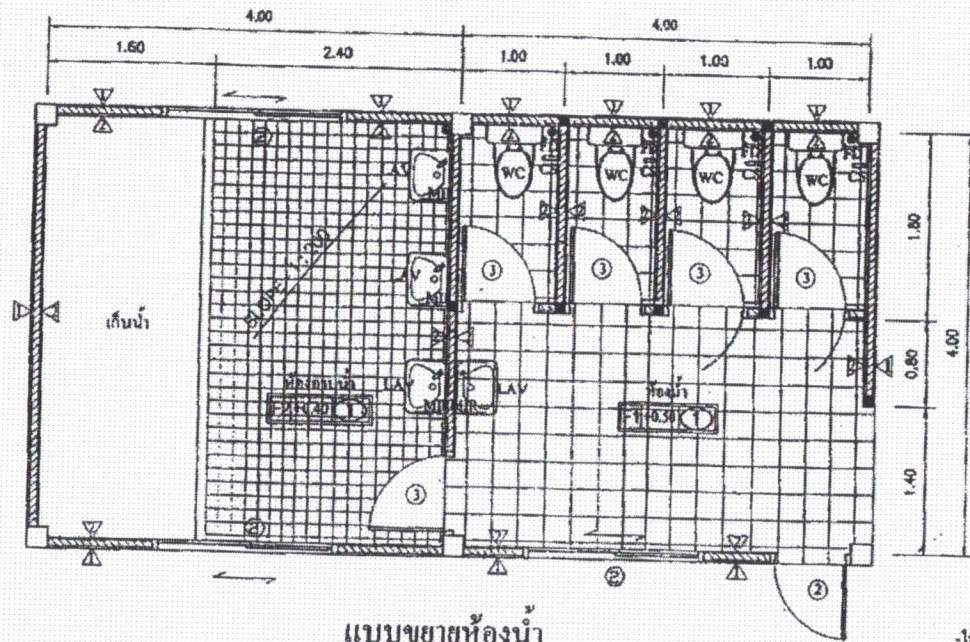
4.00
4.00
1.60
2.40
1.00
1.00
1.00
1.00
LAV
ML
SLOPE 1:200
LAV
ML
เก็บน้ำ
ห้องอาบน้ำ
LAV
LAV
F2 +0.40 1
MIRROR
WC
WC
WC
WC
FD
CS
FD
CS
FD
CS
FD
CS
3
3
3
3
ห้องน้ำ
F1 +0.50 1
3
2
2
2
1.80
0.80
1.40
4.00
แบบขยายห้องน้ำ